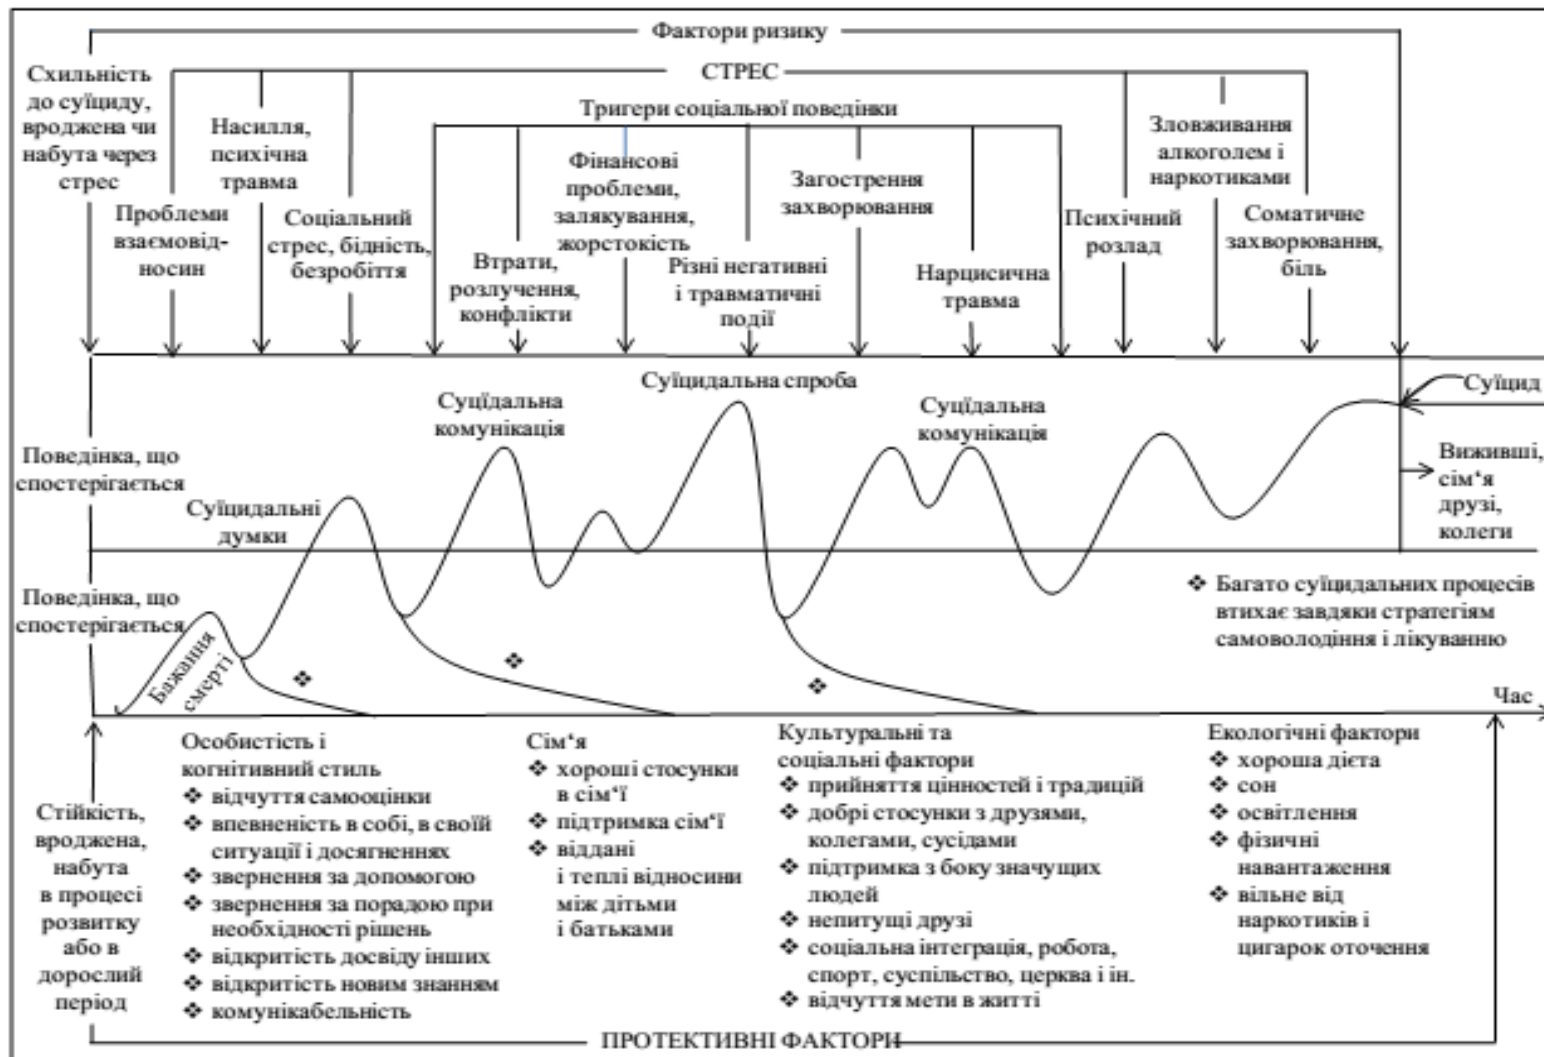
Фактори ризику

Схильність до суїциду, вроджена чи набута через стрес

СТРЕС

Насилля, психічна травма

Тригери соціальної поведінки

Зловживання алкоголем і наркотиками

Фінансові проблеми, залякування, жорстокість

Загострення захворювання

Проблеми взаємовідносин

Соціальний стрес, бідність, безробіття

Психічний розлад

Соматичне захворювання, біль

Втрати, розлучення, конфлікти

Різні негативні і травматичні події

Нарцисична травма

Суїцидальна спроба

Суїцид

Суїцидальна комунікація

Суїцидальна комунікація

Поведінка, що спостерігається

Вижившi, сім'я друзі, колеги

Суїцидальні думки

Поведінка, що спостерігається

Бажання смерті

❖ Багато суїцидальних процесів втихає завдяки стратегіям самоволодіння і лікуванню

❖

❖

❖

Час

Стійкість, вроджена, набута в процесі розвитку або в дорослий період

Особистість і когнітивний стиль
❖ відчуття самооцінки
❖ впевненість в собі, в своїй ситуації і досягненнях
❖ звернення за допомогою
❖ звернення за порадою при необхідності рішень
❖ відкритість досвіду інших
❖ відкритість новим знанням
❖ комунікабельність

Сім'я
❖ хороші стосунки в сім'ї
❖ підтримка сім'ї
❖ віддані і теплі відносини між дітьми і батьками

Культуральні та соціальні фактори
❖ прийняття цінностей і традицій
❖ добрі стосунки з друзями, колегами, сусідами
❖ підтримка з боку значущих людей
❖ непитущі друзі
❖ соціальна інтеграція, робота, спорт, суспільство, церква і ін.
❖ відчуття мети в житті

Екологічні фактори
❖ хороша дієта
❖ сон
❖ освітлення
❖ фізичні навантаження
❖ вільне від наркотиків і цигарок оточення

ПРОТЕКТИВНІ ФАКТОРИ